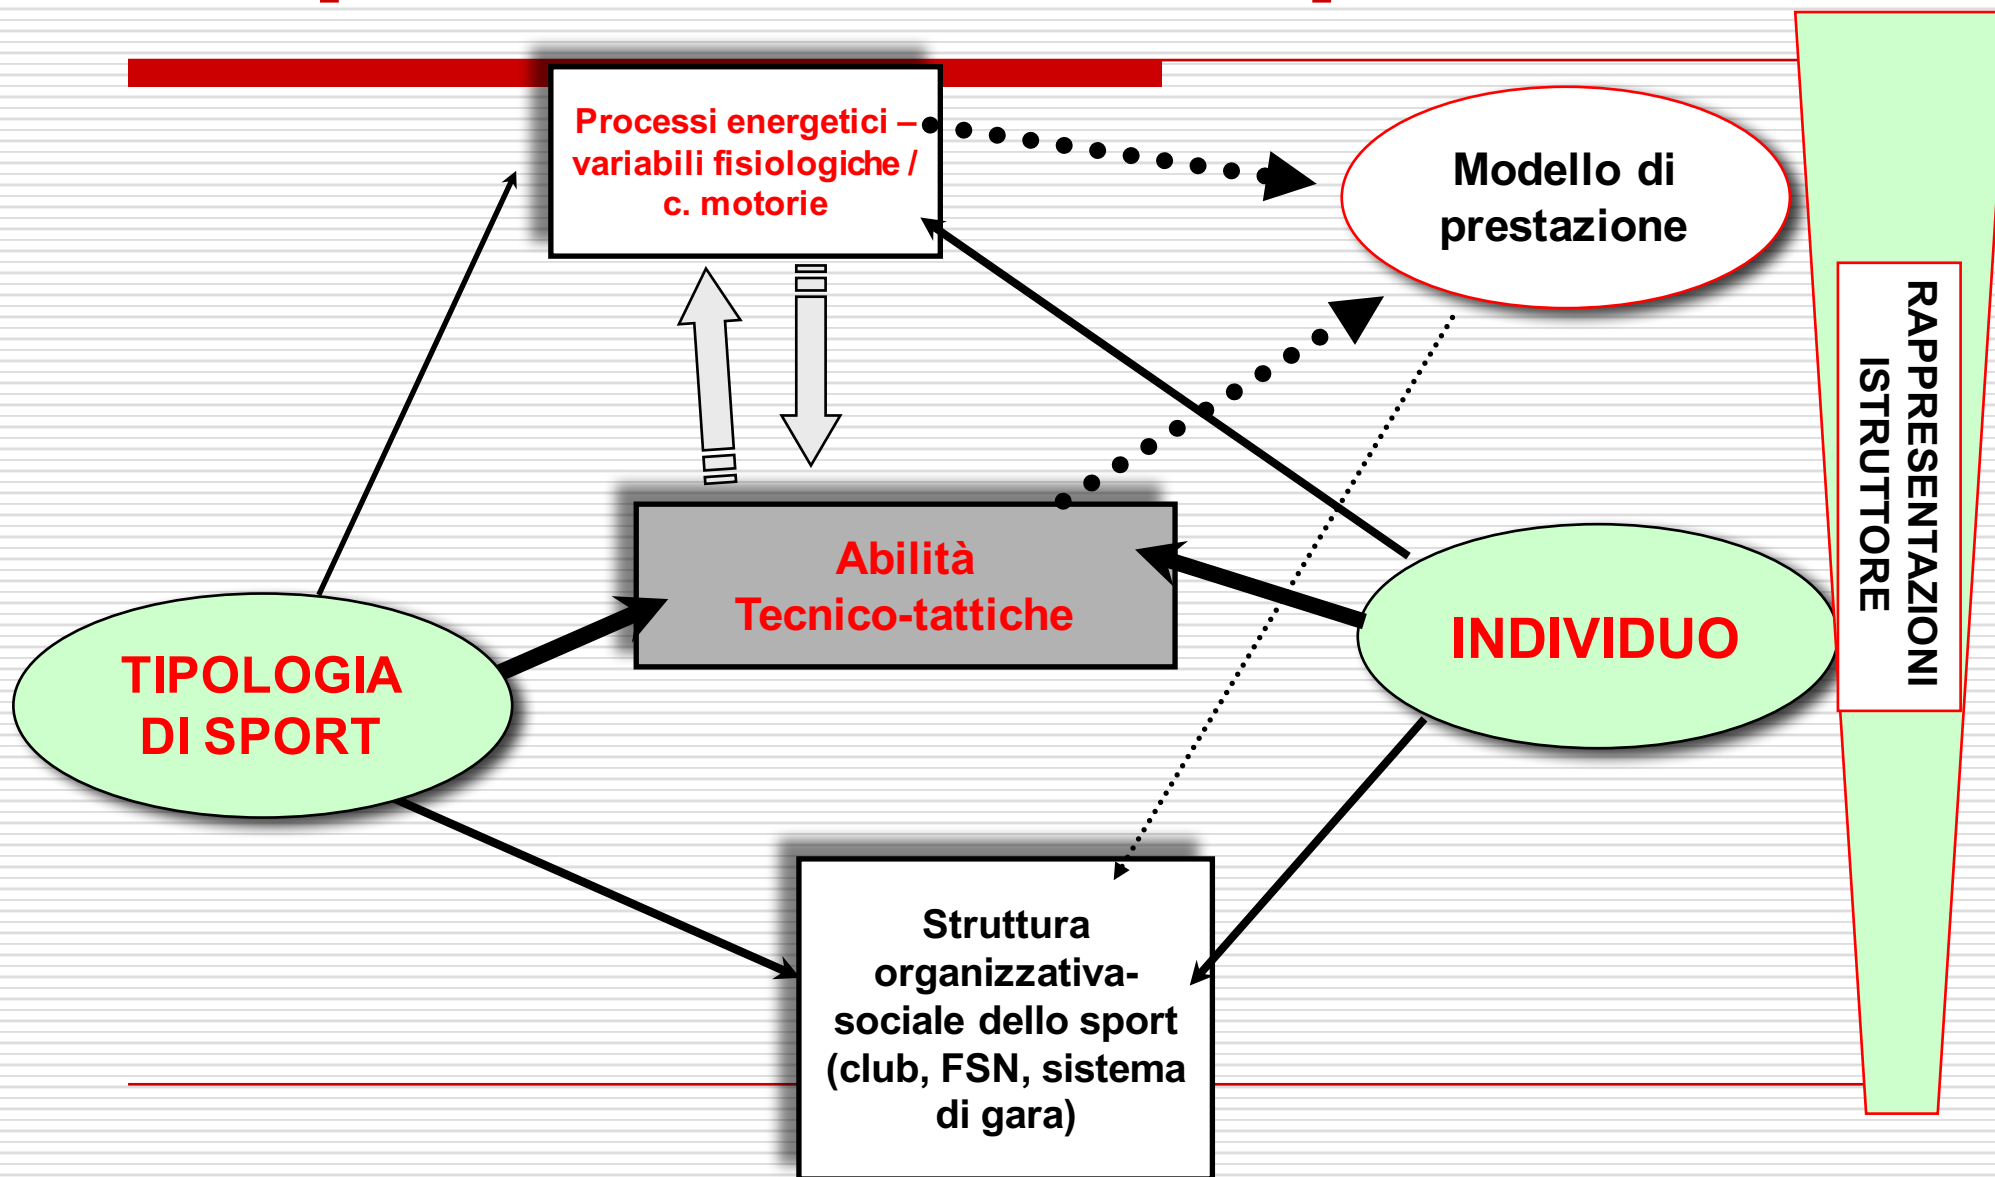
Processi energetici – variabili fisiologiche / c. motorie

Modello di prestazione

RAPPRESENTAZIONI ISTRUTTORE

Abilità Tecnico-tattiche

INDIVIDUO

TIPOLOGIA DI SPORT

Struttura organizzativa-sociale dello sport (club, FSN, sistema di gara)